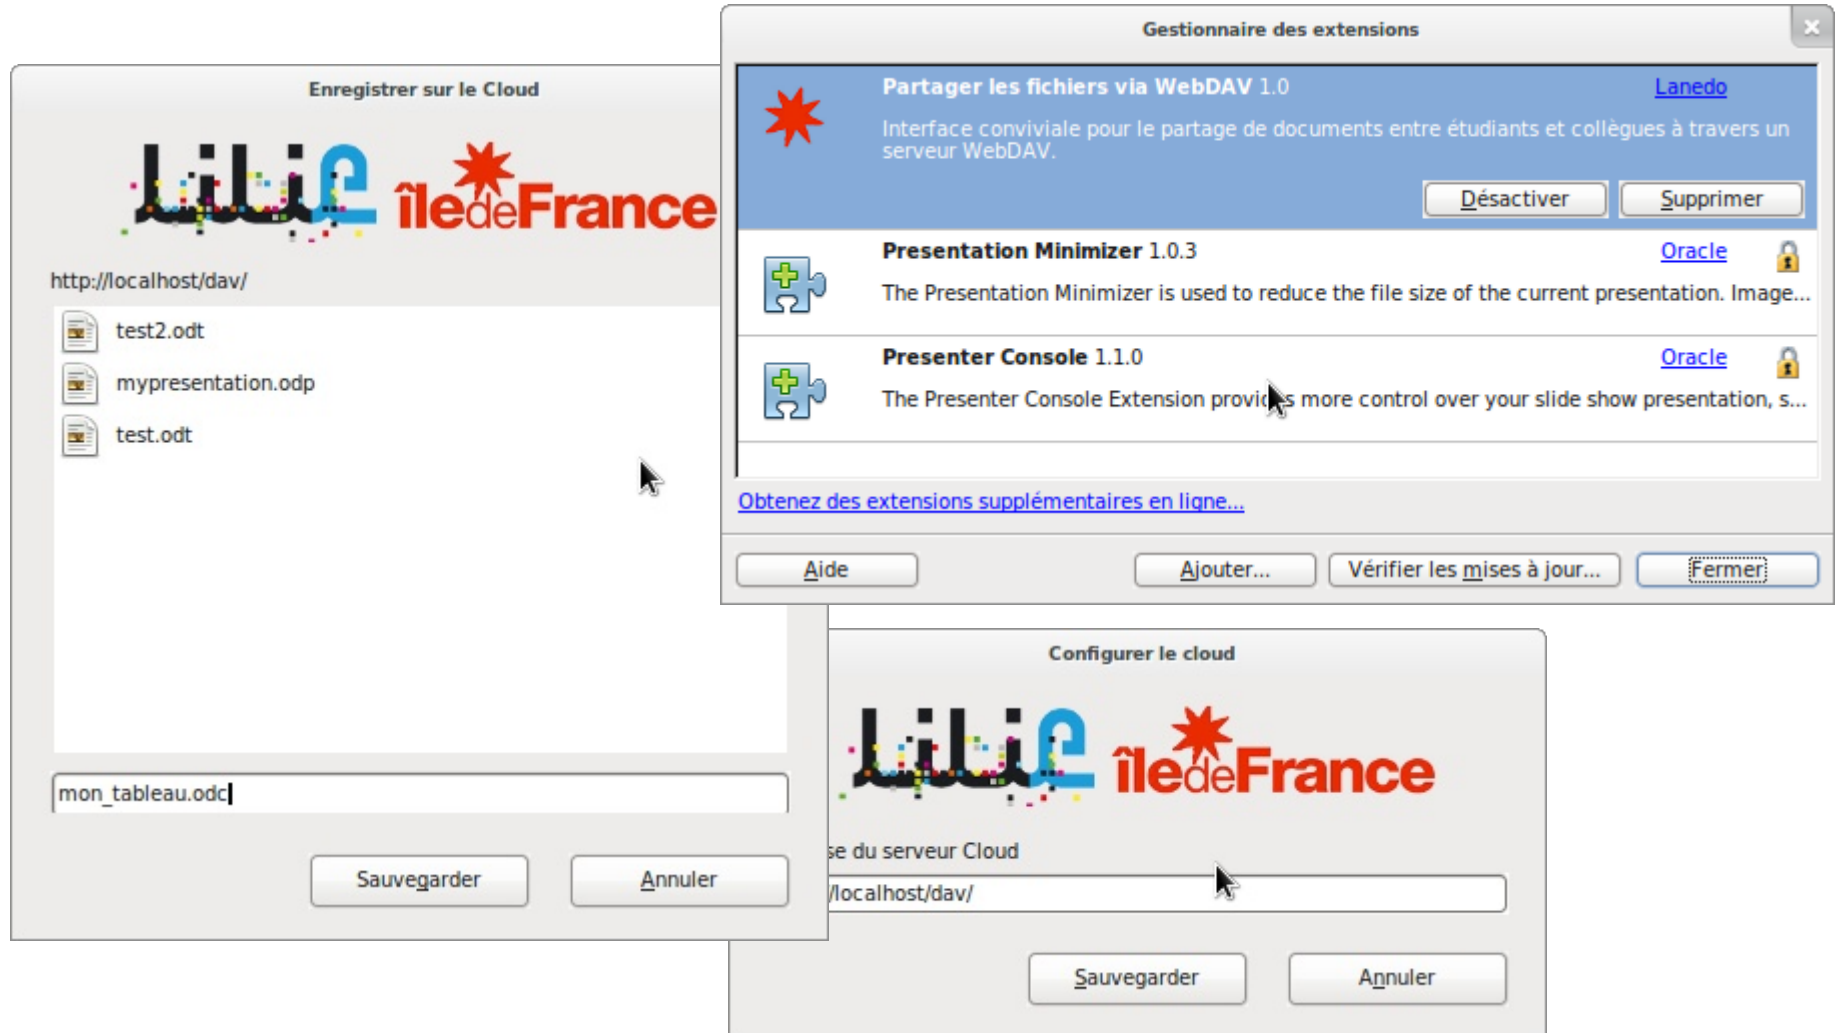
Enregistrer sur le Cloud

lilie îledeFrance

http://localhost/dav/

test2.odt

mypresentation.odp

test.odt

mon_tableau.odc

Sauvegarder

Annuler

Gestionnaire des extensions

Partager les fichiers via WebDAV 1.0

Lanedo

Interface conviviale pour le partage de documents entre étudiants et collègues à travers un serveur WebDAV.

Désactiver

Supprimer

Presentation Minimizer 1.0.3

Oracle

The Presentation Minimizer is used to reduce the file size of the current presentation. Image...

Presenter Console 1.1.0

Oracle

The Presenter Console Extension provi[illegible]s more control over your slide show presentation, s...

Obtenez des extensions supplémentaires en ligne...

Aide

Ajouter...

Vérifier les mises à jour...

Fermer

Configurer le cloud

lilie îledeFrance

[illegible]se du serveur Cloud

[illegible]/localhost/dav/

Sauvegarder

Annuler